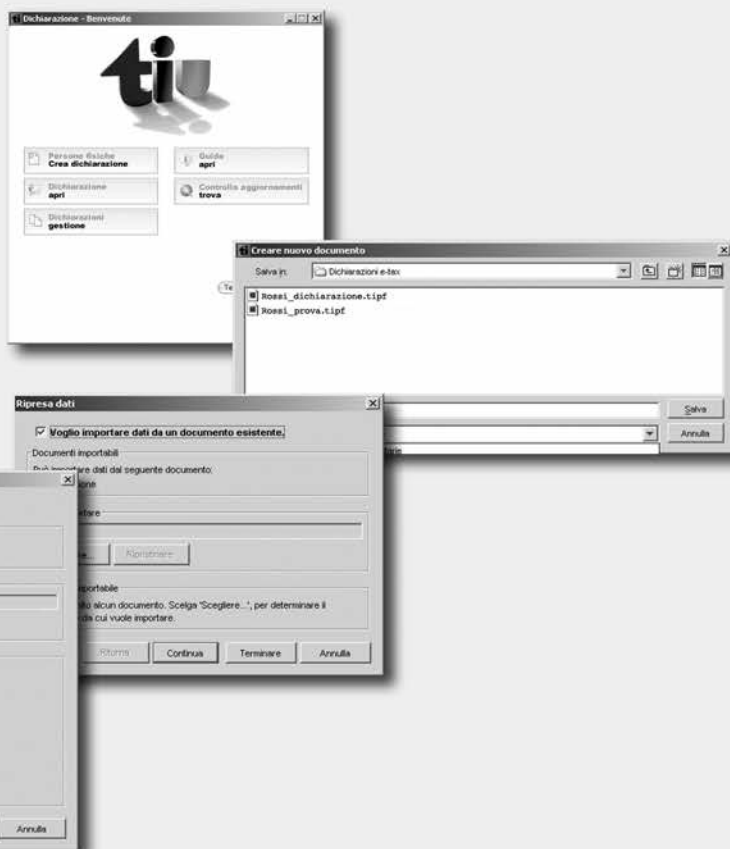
Dichiarazione - Benvenuto

Persone fisiche
Crea dichiarazione

Guide
apri

Dichiarazione
apri

Controlla aggiornamenti
trova

Dichiarazioni
gestione

Te

Creare nuovo documento

Salva in:

Dichiarazioni e-tax

Rossi_dichiarazione.tipf

Rossi_prova.tipf

Salva

Annulla

Ripresa dati

Voglio importare dati da un documento esistente.

Documenti importabili

Può importare dati dal seguente documento:

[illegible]one

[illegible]tare

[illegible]e...

Ripristinare

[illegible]portabile

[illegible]ato alcun documento. Scelga 'Scegliere...', per determinare il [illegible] da cui vuole importare.

Ritorno

Continua

Terminare

Annulla

Annulla